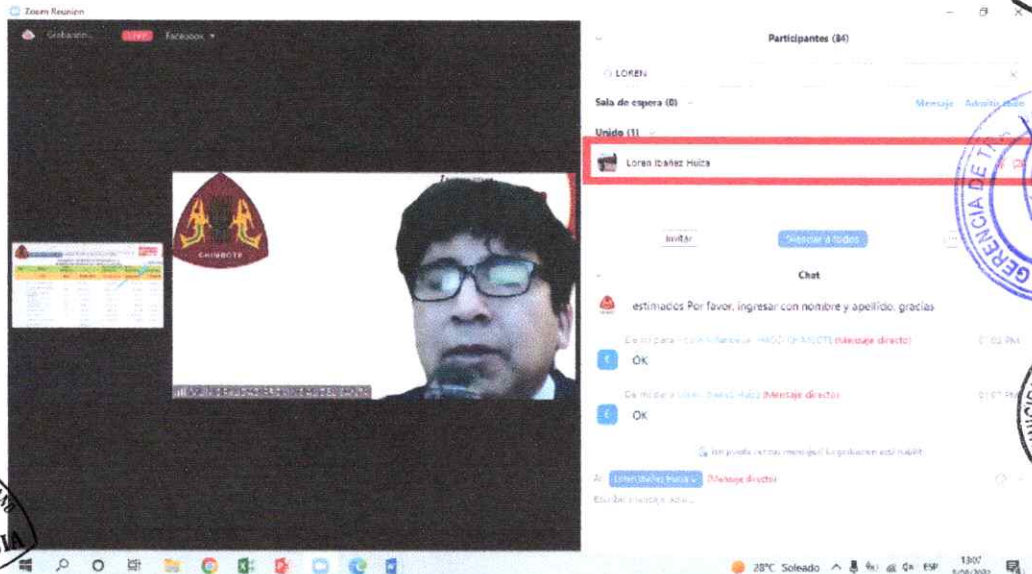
Zoom Reunion

Grabando... LIVE Facebook

Participantes (84)

LOREN

Sala de espera (0)

Mensaje Admitir todo

Unido (1)

Loren Ibañez Huiza

Invitar

Silenciar a todos

Chat

CHIMBOTE

estimados Por favor, ingresar con nombre y apellido, gracias

De mi para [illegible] (Mensaje directo)

OK

De mi para Loren Ibañez Huiza (Mensaje directo)

OK

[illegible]

A: Loren Ibañez Huiza (Mensaje directo)

Escribir mensaje aquí...

GERENCIA DE T

28°C Soleado ESP 13:07